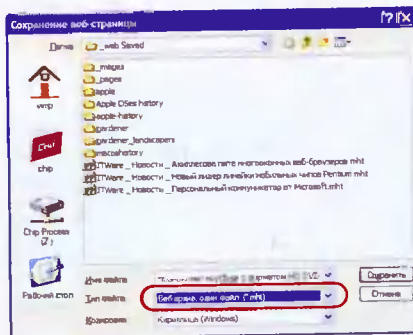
Сохранение веб-страницы

?|X

Папка: _web Saved

_images
_pages
apple
Apple OSes history
apple-history
gardener
gardener_landscapers
macoshistory
ITWare _ Новости _ Ахиллесова пята многооконных веб-браузеров.mht
ITWare _ Новости _ Новый лидер линейки мобильных чипов Pentium.mht
ITWare _ Новости _ Персональный коммуникатор от Microsoft.mht

итр
Chip
Chip Process (Z:)
Рабочий стол

Имя файла: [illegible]
Тип файла: Веб-архив, один файл (*.mht)
Кодировка: Кириллица (Windows)

Сохранить
Отмена